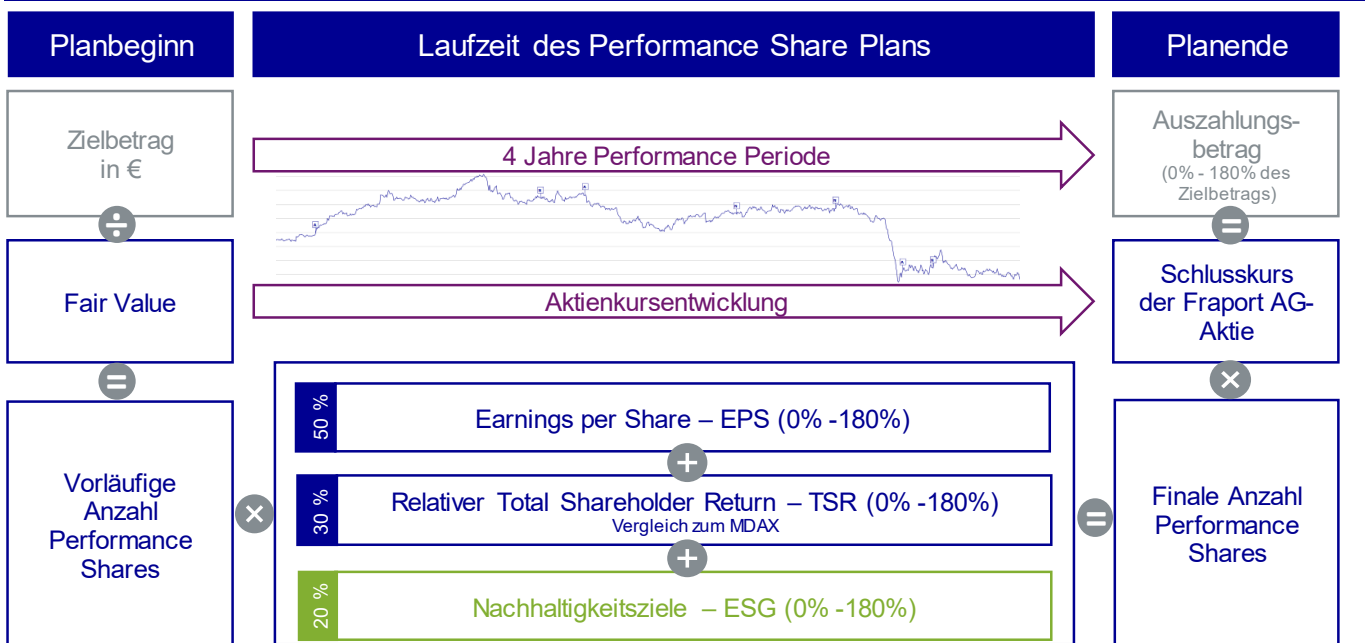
Planbeginn

Laufzeit des Performance Share Plans

Planende

Zielbetrag in €

4 Jahre Performance Periode

Auszahlungsbetrag (0% - 180% des Zielbetrags)

Fair Value

Aktienkursentwicklung

Schlusskurs der Fraport AG-Aktie

Vorläufige Anzahl Performance Shares

50 %

Earnings per Share – EPS (0% -180%)

30 %

Relativer Total Shareholder Return – TSR (0% -180%)
Vergleich zum MDAX

20 %

Nachhaltigkeitsziele – ESG (0% -180%)

Finale Anzahl Performance Shares